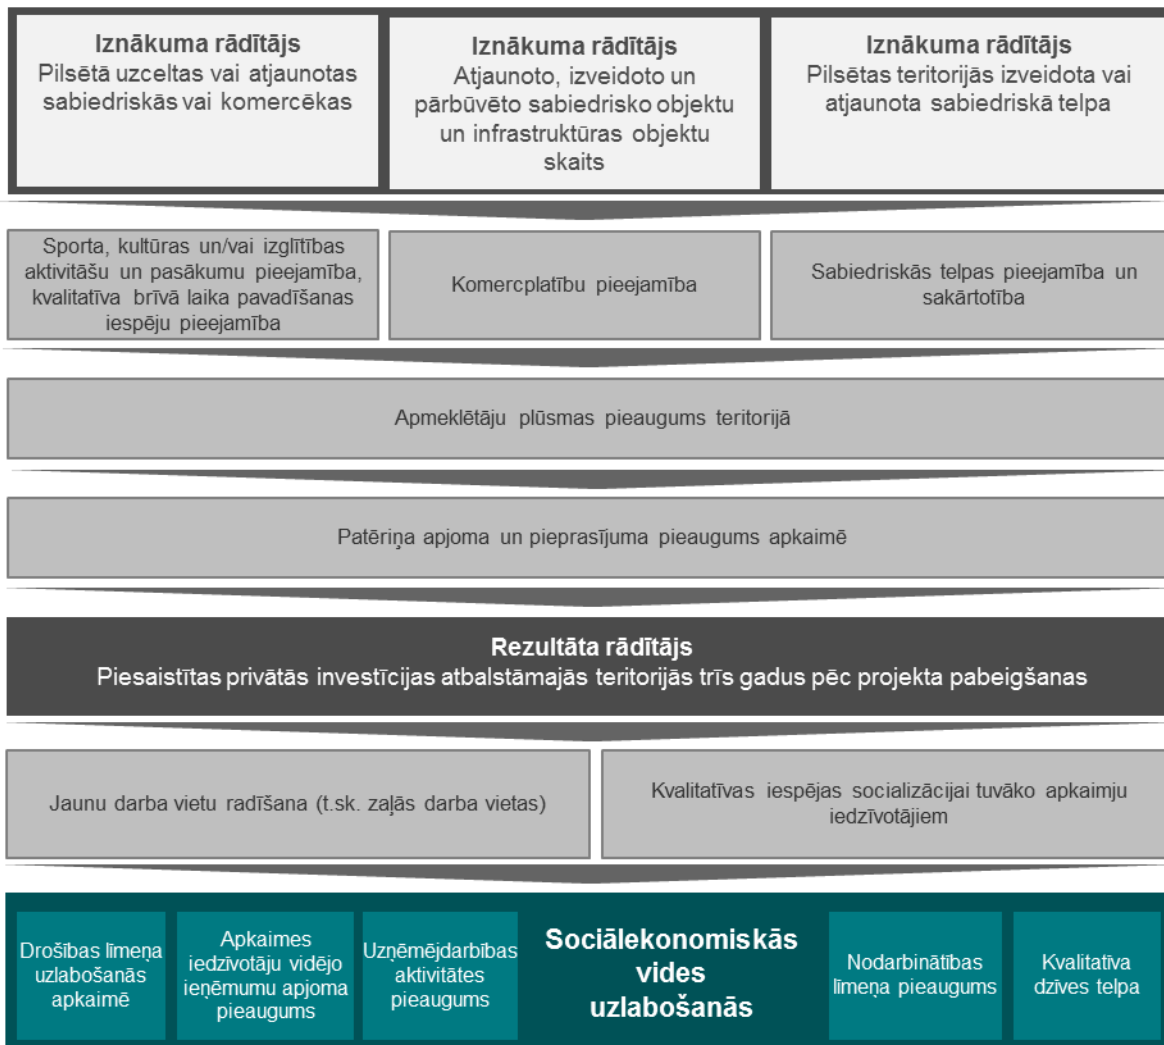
Iznākuma rādītājs
Pilsētā uzceltas vai atjaunotas sabiedriskās vai komercēkas

Iznākuma rādītājs
Atjaunoto, izveidoto un pārbūvēto sabiedrisko objektu un infrastruktūras objektu skaits

Iznākuma rādītājs
Pilsētas teritorijās izveidota vai atjaunota sabiedriskā telpa

Sporta, kultūras un/vai izglītības aktivitāšu un pasākumu pieejamība, kvalitatīva brīvā laika pavadīšanas iespēju pieejamība

Komercplatību pieejamība

Sabiedriskās telpas pieejamība un sakārtotība

Apmeklētāju plūsmas pieaugums teritorijā

Patēriņa apjoma un pieprasījuma pieaugums apkaimē

Rezultāta rādītājs
Piesaistītas privātās investīcijas atbalstāmajās teritorijās trīs gadus pēc projekta pabeigšanas

Jaunu darba vietu radīšana (t.sk. zaļās darba vietas)

Kvalitatīvas iespējas socializācijai tuvāko apkaimju iedzīvotājiem

Drošības līmeņa uzlabošanās apkaimē

Apkaimes iedzīvotāju vidējo ieņēmumu apjoma pieaugums

Uzņēmējdarbības aktivitātes pieaugums

Sociālekonomiskās vides uzlabošanās

Nodarbinātības līmeņa pieaugums

Kvalitatīva dzīves telpa